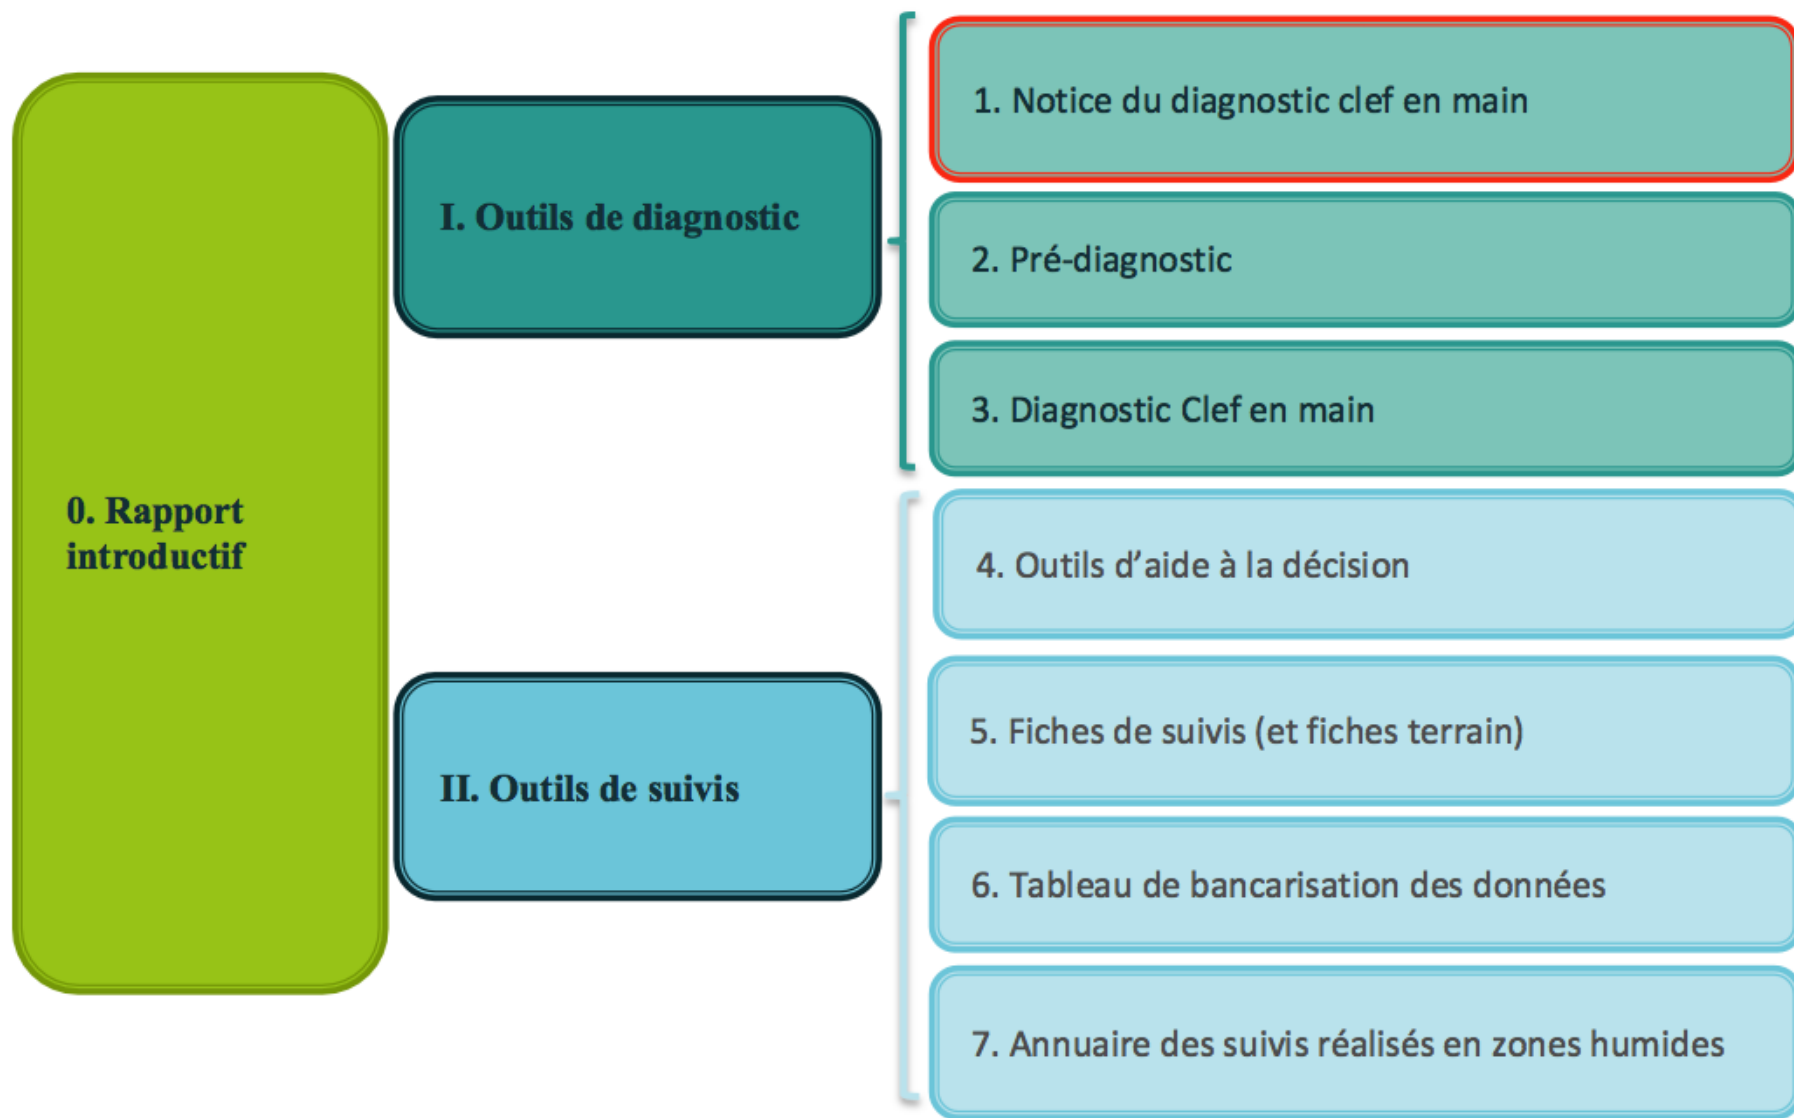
0. Rapport introductif

I. Outils de diagnostic

1. Notice du diagnostic clef en main

2. Pré-diagnostic

3. Diagnostic Clef en main

II. Outils de suivis

4. Outils d'aide à la décision

5. Fiches de suivis (et fiches terrain)

6. Tableau de bancarisation des données

7. Annuaire des suivis réalisés en zones humides